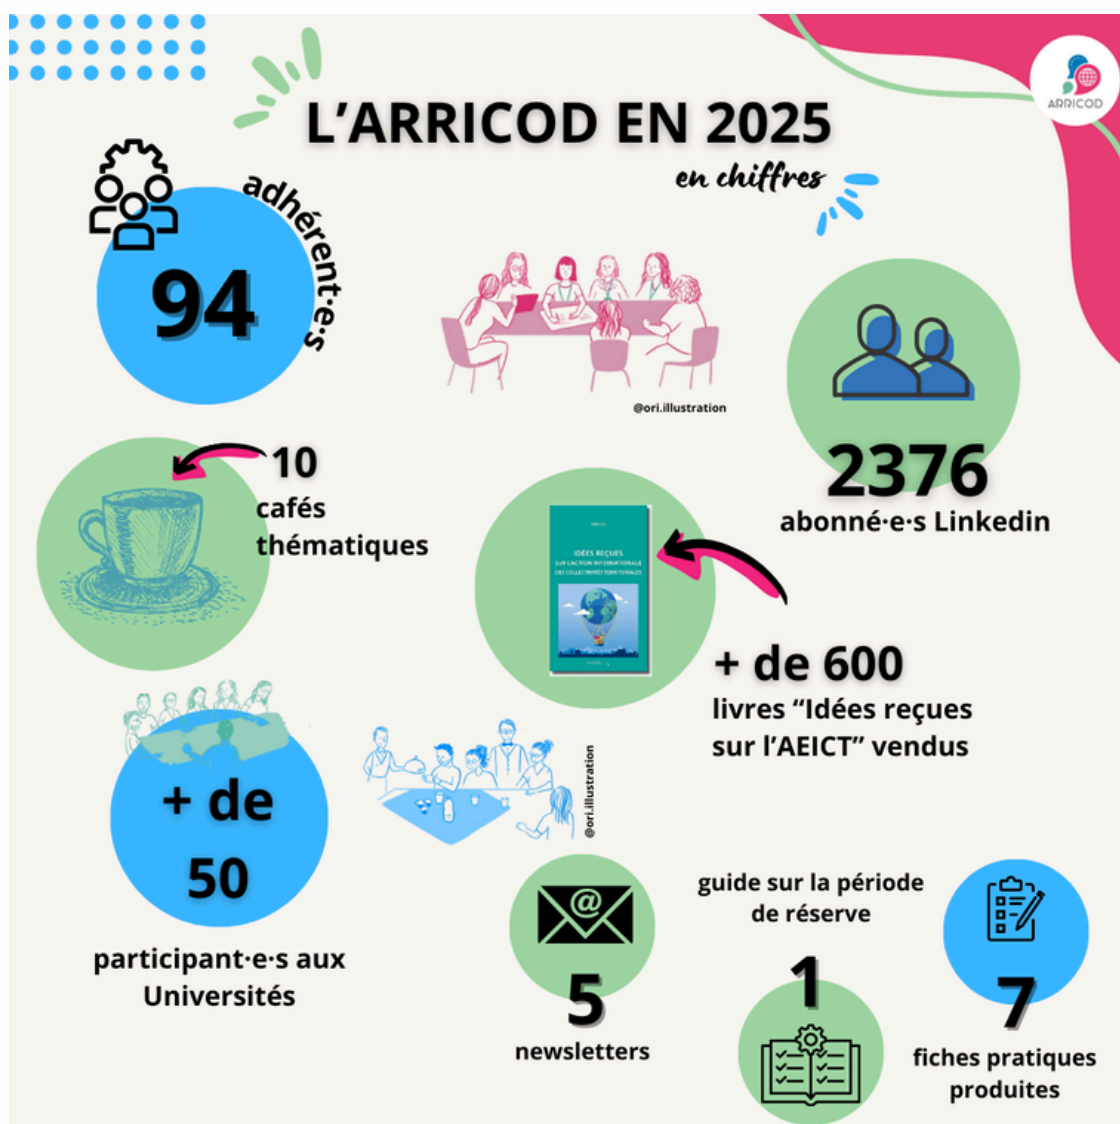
ARRICOD

L'ARRICOD EN 2025

en chiffres

94

adhérent·e·s

@ori.illustration

2376

abonné·e·s Linkedin

10

cafés thématiques

IDÉES REÇUES SUR L'ACTION INTERNATIONALE DES COLLECTIVITÉS TERRITORIALES

+ de 600

livres "Idées reçues sur l'AEICT" vendus

+ de 50

participant·e·s aux Universités

@ori.illustration

5

newsletters

guide sur la période de réserve

1

7

fiches pratiques produites